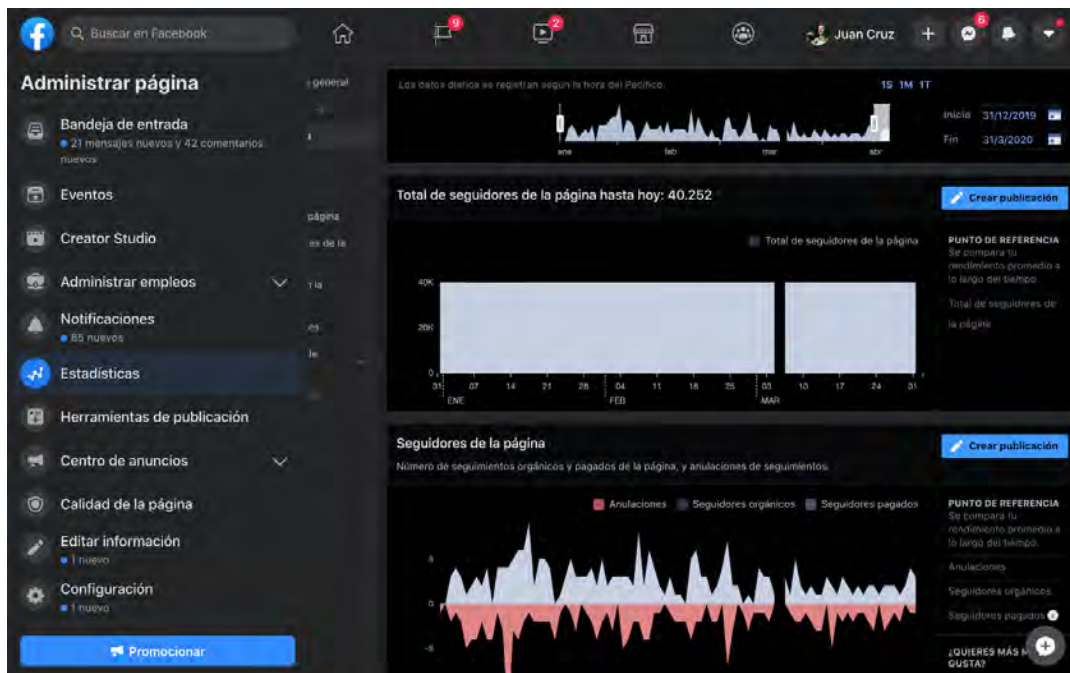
Buscar en Facebook

9 2

Juan Cruz

6

Administrar página

Bandeja de entrada
• 21 mensajes nuevos y 42 comentarios nuevos

Eventos

Creator Studio

Administrar empleos

Notificaciones
• 85 nuevos

Estadísticas

Herramientas de publicación

Centro de anuncios

Calidad de la página

Editar información
• 1 nuevo

Configuración
• 1 nuevo

Promocionar

general

página
es de la
la
es
le

Los datos diarios se registran según la hora del Pacífico.

1S 1M 1T

ene feb mar abr

Inicio 31/12/2019
Fin 31/3/2020

Total de seguidores de la página hasta hoy: 40.252

Crear publicación

Total de seguidores de la página

40K
20K
0

31 07 14 21 28 04 11 18 25 03 10 17 24 31
ENE FEB MAR

PUNTO DE REFERENCIA
Se compara tu rendimiento promedio a lo largo del tiempo.

Total de seguidores de la página

Seguidores de la página

Crear publicación

Número de seguimientos orgánicos y pagados de la página, y anulaciones de seguimientos.

Anulaciones Seguidores orgánicos Seguidores pagados

5
0
-5

PUNTO DE REFERENCIA
Se compara tu rendimiento promedio a lo largo del tiempo.

Anulaciones

Seguidores orgánicos

Seguidores pagados

¿QUIERES MÁS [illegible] GUSTA?